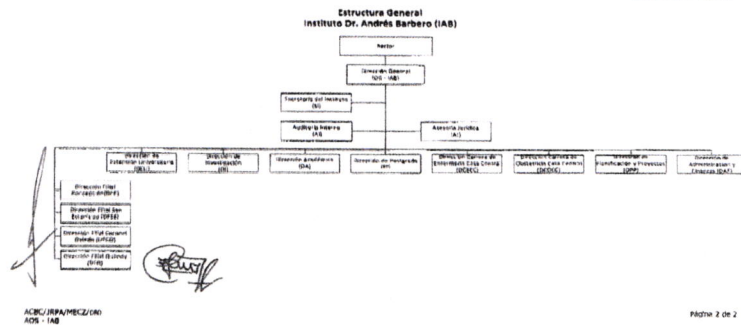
Estructura General
Instituto Dr. Andrés Barbero (IAB)

Rector

Dirección General
(DG - IAB)

Secretaría del Instituto
(SI)

Auditoría Interna
(AI)

Asesoría Jurídica
(AJ)

Dirección de Extensión Universitaria
(DEU)

Dirección de Investigación
(DI)

Dirección Académica
(DA)

Dirección de Postgrado
(DP)

Dirección Carrera de Enfermería Sede Central
(DCESC)

Dirección Carrera de Obstetricia Sede Central
(DCOSC)

Dirección de Planificación y Proyectos
(DPP)

Dirección de Administración y Finanzas
(DAF)

Dirección Filial Horqueta (DFH)

Dirección Filial San Estanislao (DFSE)

Dirección Filial Coronel Oviedo (DFCO)

Dirección Filial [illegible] (DF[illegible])

ACBC/JRPA/MECZ/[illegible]
AOS - IAB

Página 2 de 2